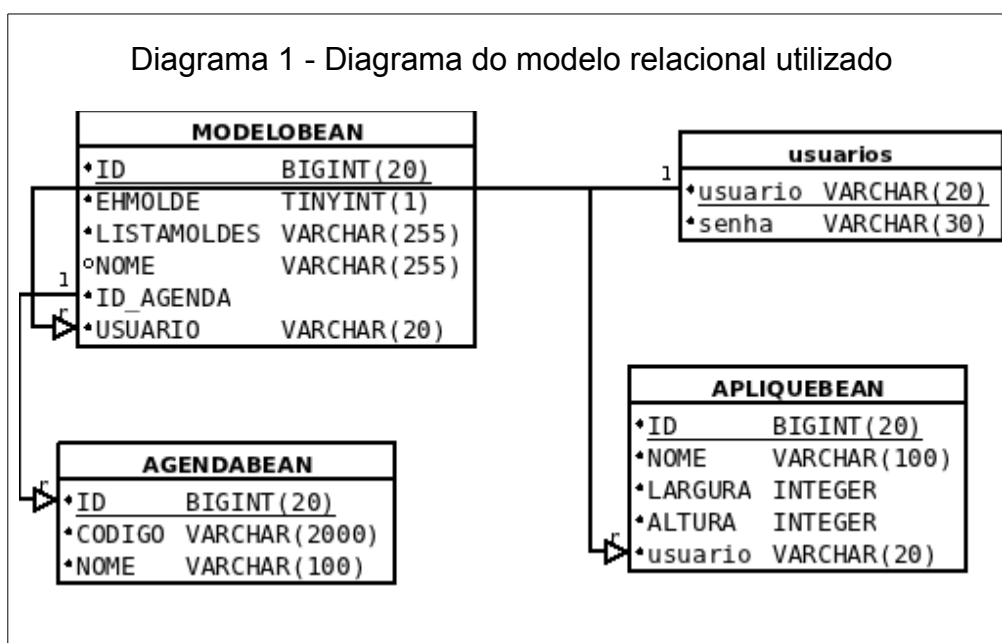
Diagrama 1 - Diagrama do modelo relacional utilizado

| MODELOBEAN | |
|---|---|
| ID | BIGINT(20) |
| EHMOLDE | TINYINT(1) |
| LISTAMOLDES | VARCHAR(255) |
| NOME | VARCHAR(255) |
| ID_AGENDA | |
| USUARIO | VARCHAR(20) |

| usuarios | |
|---|---|
| usuario | VARCHAR(20) |
| senha | VARCHAR(30) |

| APLIQUEBEAN | |
|---|---|
| ID | BIGINT(20) |
| NOME | VARCHAR(100) |
| LARGURA | INTEGER |
| ALTURA | INTEGER |
| usuario | VARCHAR(20) |

| AGENDABEAN | |
|---|---|
| ID | BIGINT(20) |
| CODIGO | VARCHAR(2000) |
| NOME | VARCHAR(100) |

1
1